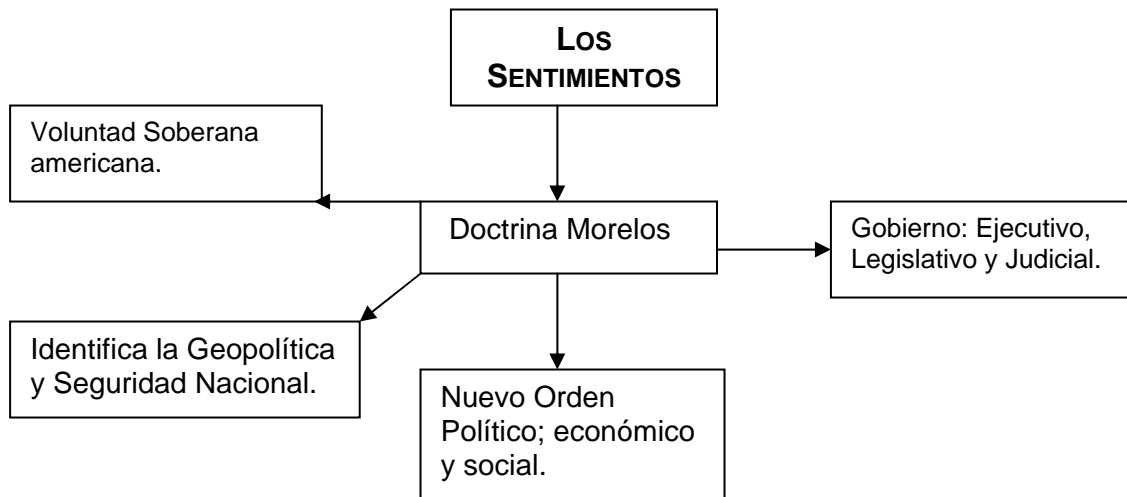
LOS SENTIMIENTOS

Voluntad Soberana americana.

Doctrina Morelos

Gobierno: Ejecutivo, Legislativo y Judicial.

Identifica la Geopolítica y Seguridad Nacional.

Nuevo Orden Político; económico y social.